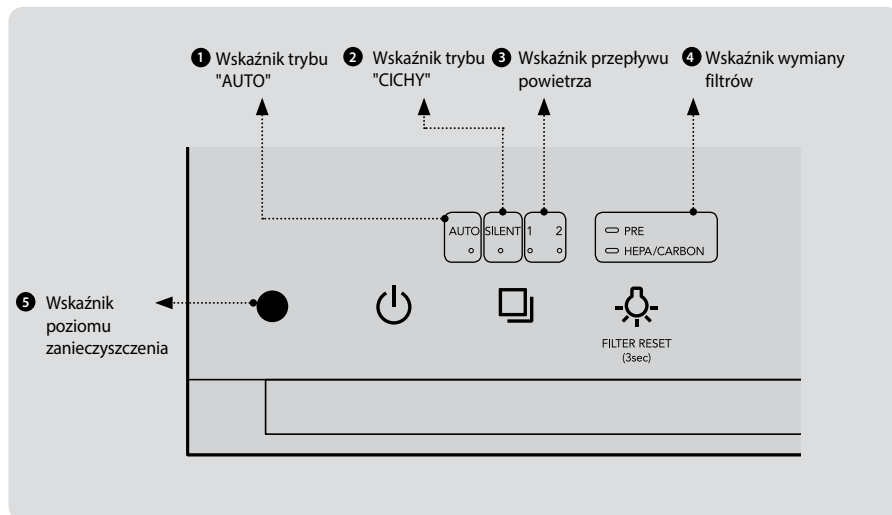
❶ Wskaźnik trybu "AUTO"

❷ Wskaźnik trybu "CICHY"

❸ Wskaźnik przepływu powietrza

❹ Wskaźnik wymiany filtrów

AUTO SILENT 1 2

PRE
HEPA/CARBON

❺ Wskaźnik poziomu zanieczyszczenia

FILTER RESET (3sec)